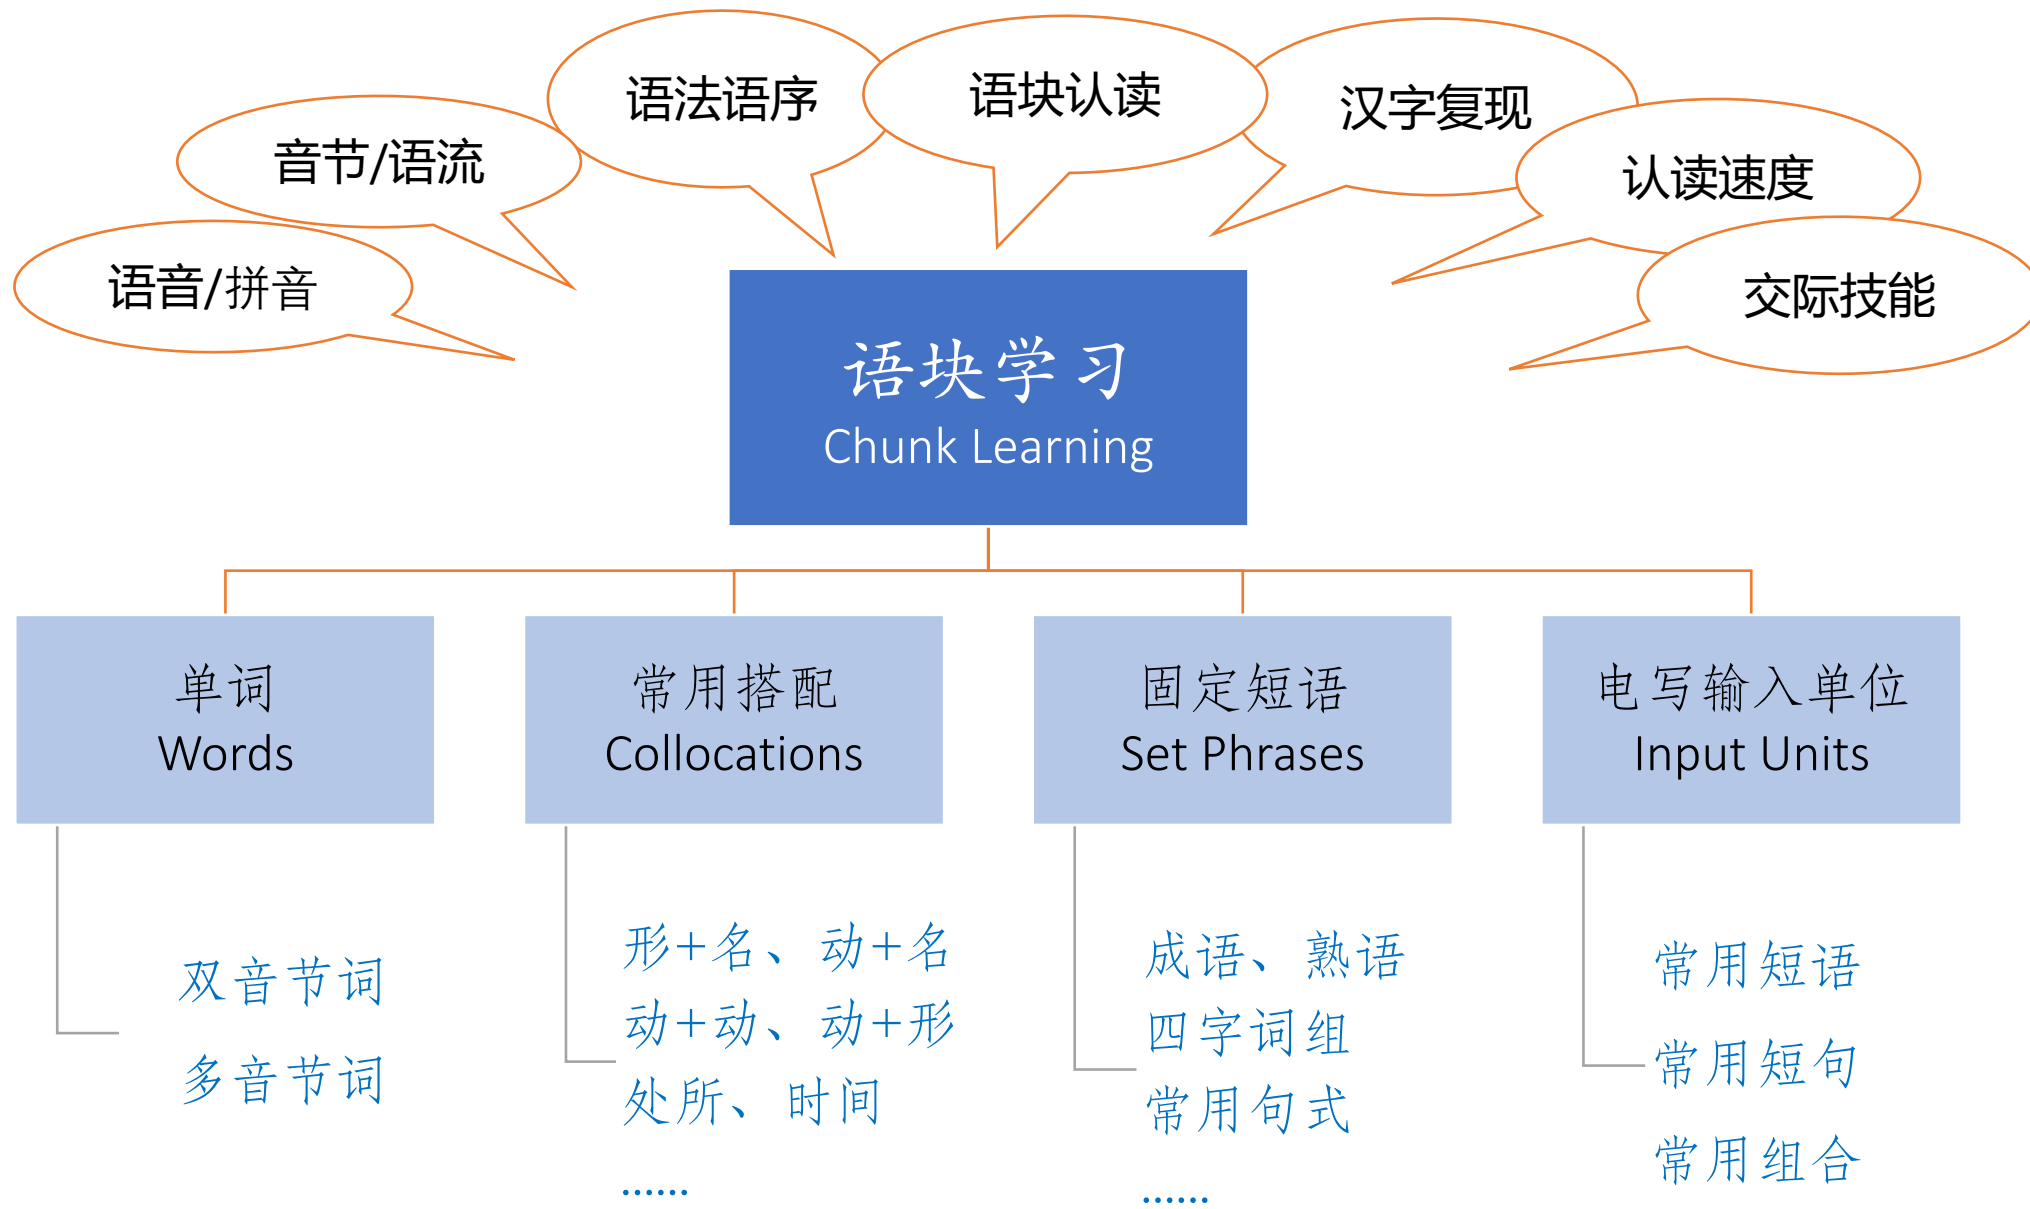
语音/拼音

音节/语流

语法语序

语块认读

汉字复现

认读速度

交际技能

语块学习
Chunk Learning

单词
Words

双音节词
多音节词

常用搭配
Collocations

形+名、动+名
动+动、动+形
处所、时间
......

固定短语
Set Phrases

成语、熟语
四字词组
常用句式
......

电写输入单位
Input Units

常用短语
常用短句
常用组合